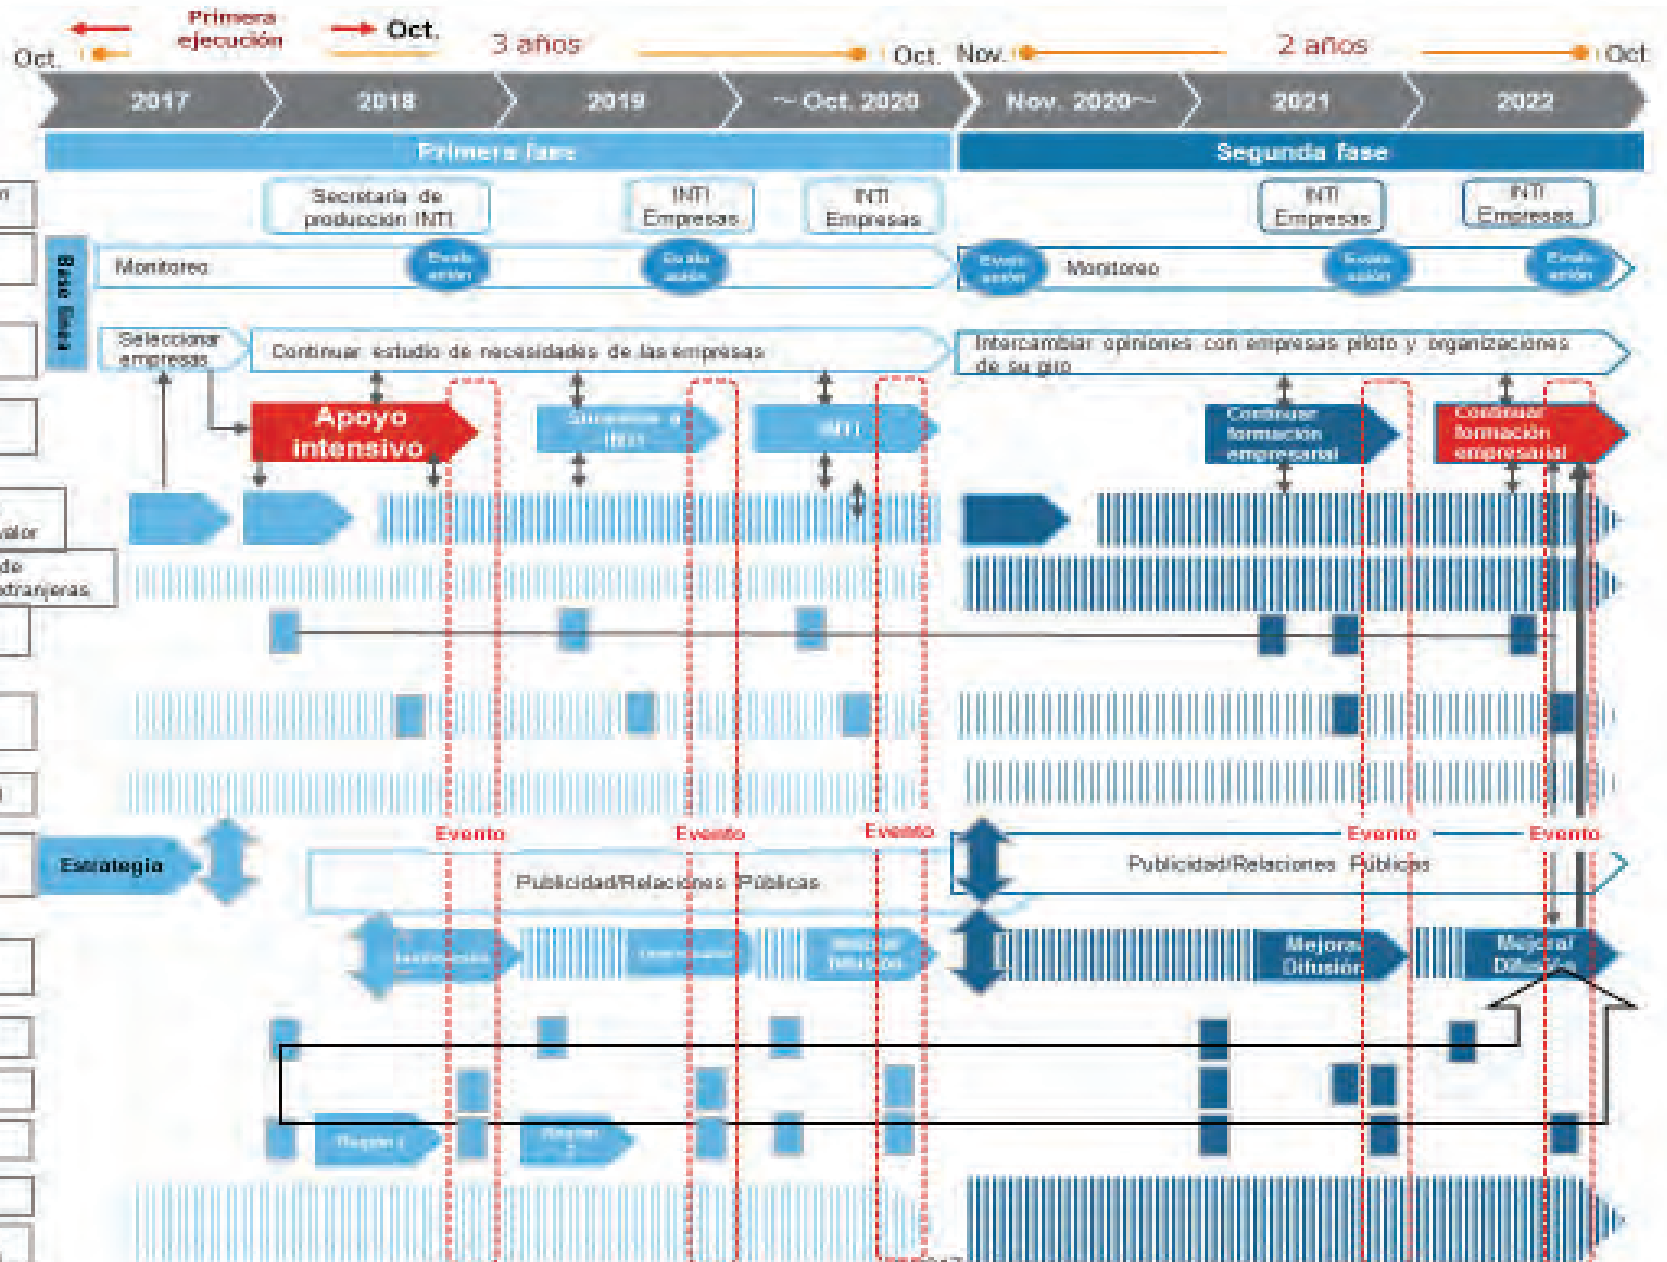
Primera ejecución

Oct.

Oct.

3 años

Oct.

Nov.

2 años

Oct.

2017

2018

2019

～Oct. 2020

Nov. 2020～

2021

2022

Primera fase

Segunda fase

Secretaría de producción INTI

INTI Empresas

INTI Empresas

INTI Empresas

INTI Empresas

Base línea

Monitoreo

Evaluación

Evaluación

Evaluación

Monitoreo

Evaluación

Evaluación

Seleccionar empresas

Continuar estudio de necesidades de las empresas

Intercambiar opiniones con empresas piloto y organizaciones de su giro

Apoyo intensivo

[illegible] INTI

INTI

Continuar formación empresarial

Continuar formación empresarial

valor

de extranjeras

Evento

Evento

Evento

Evento

Evento

Estrategia

Publicidad/Relaciones Públicas

Publicidad/Relaciones Públicas

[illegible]

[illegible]

Mejorar Difusión

Mejoras Difusión

Mejorar Difusión

Región I

Región 2